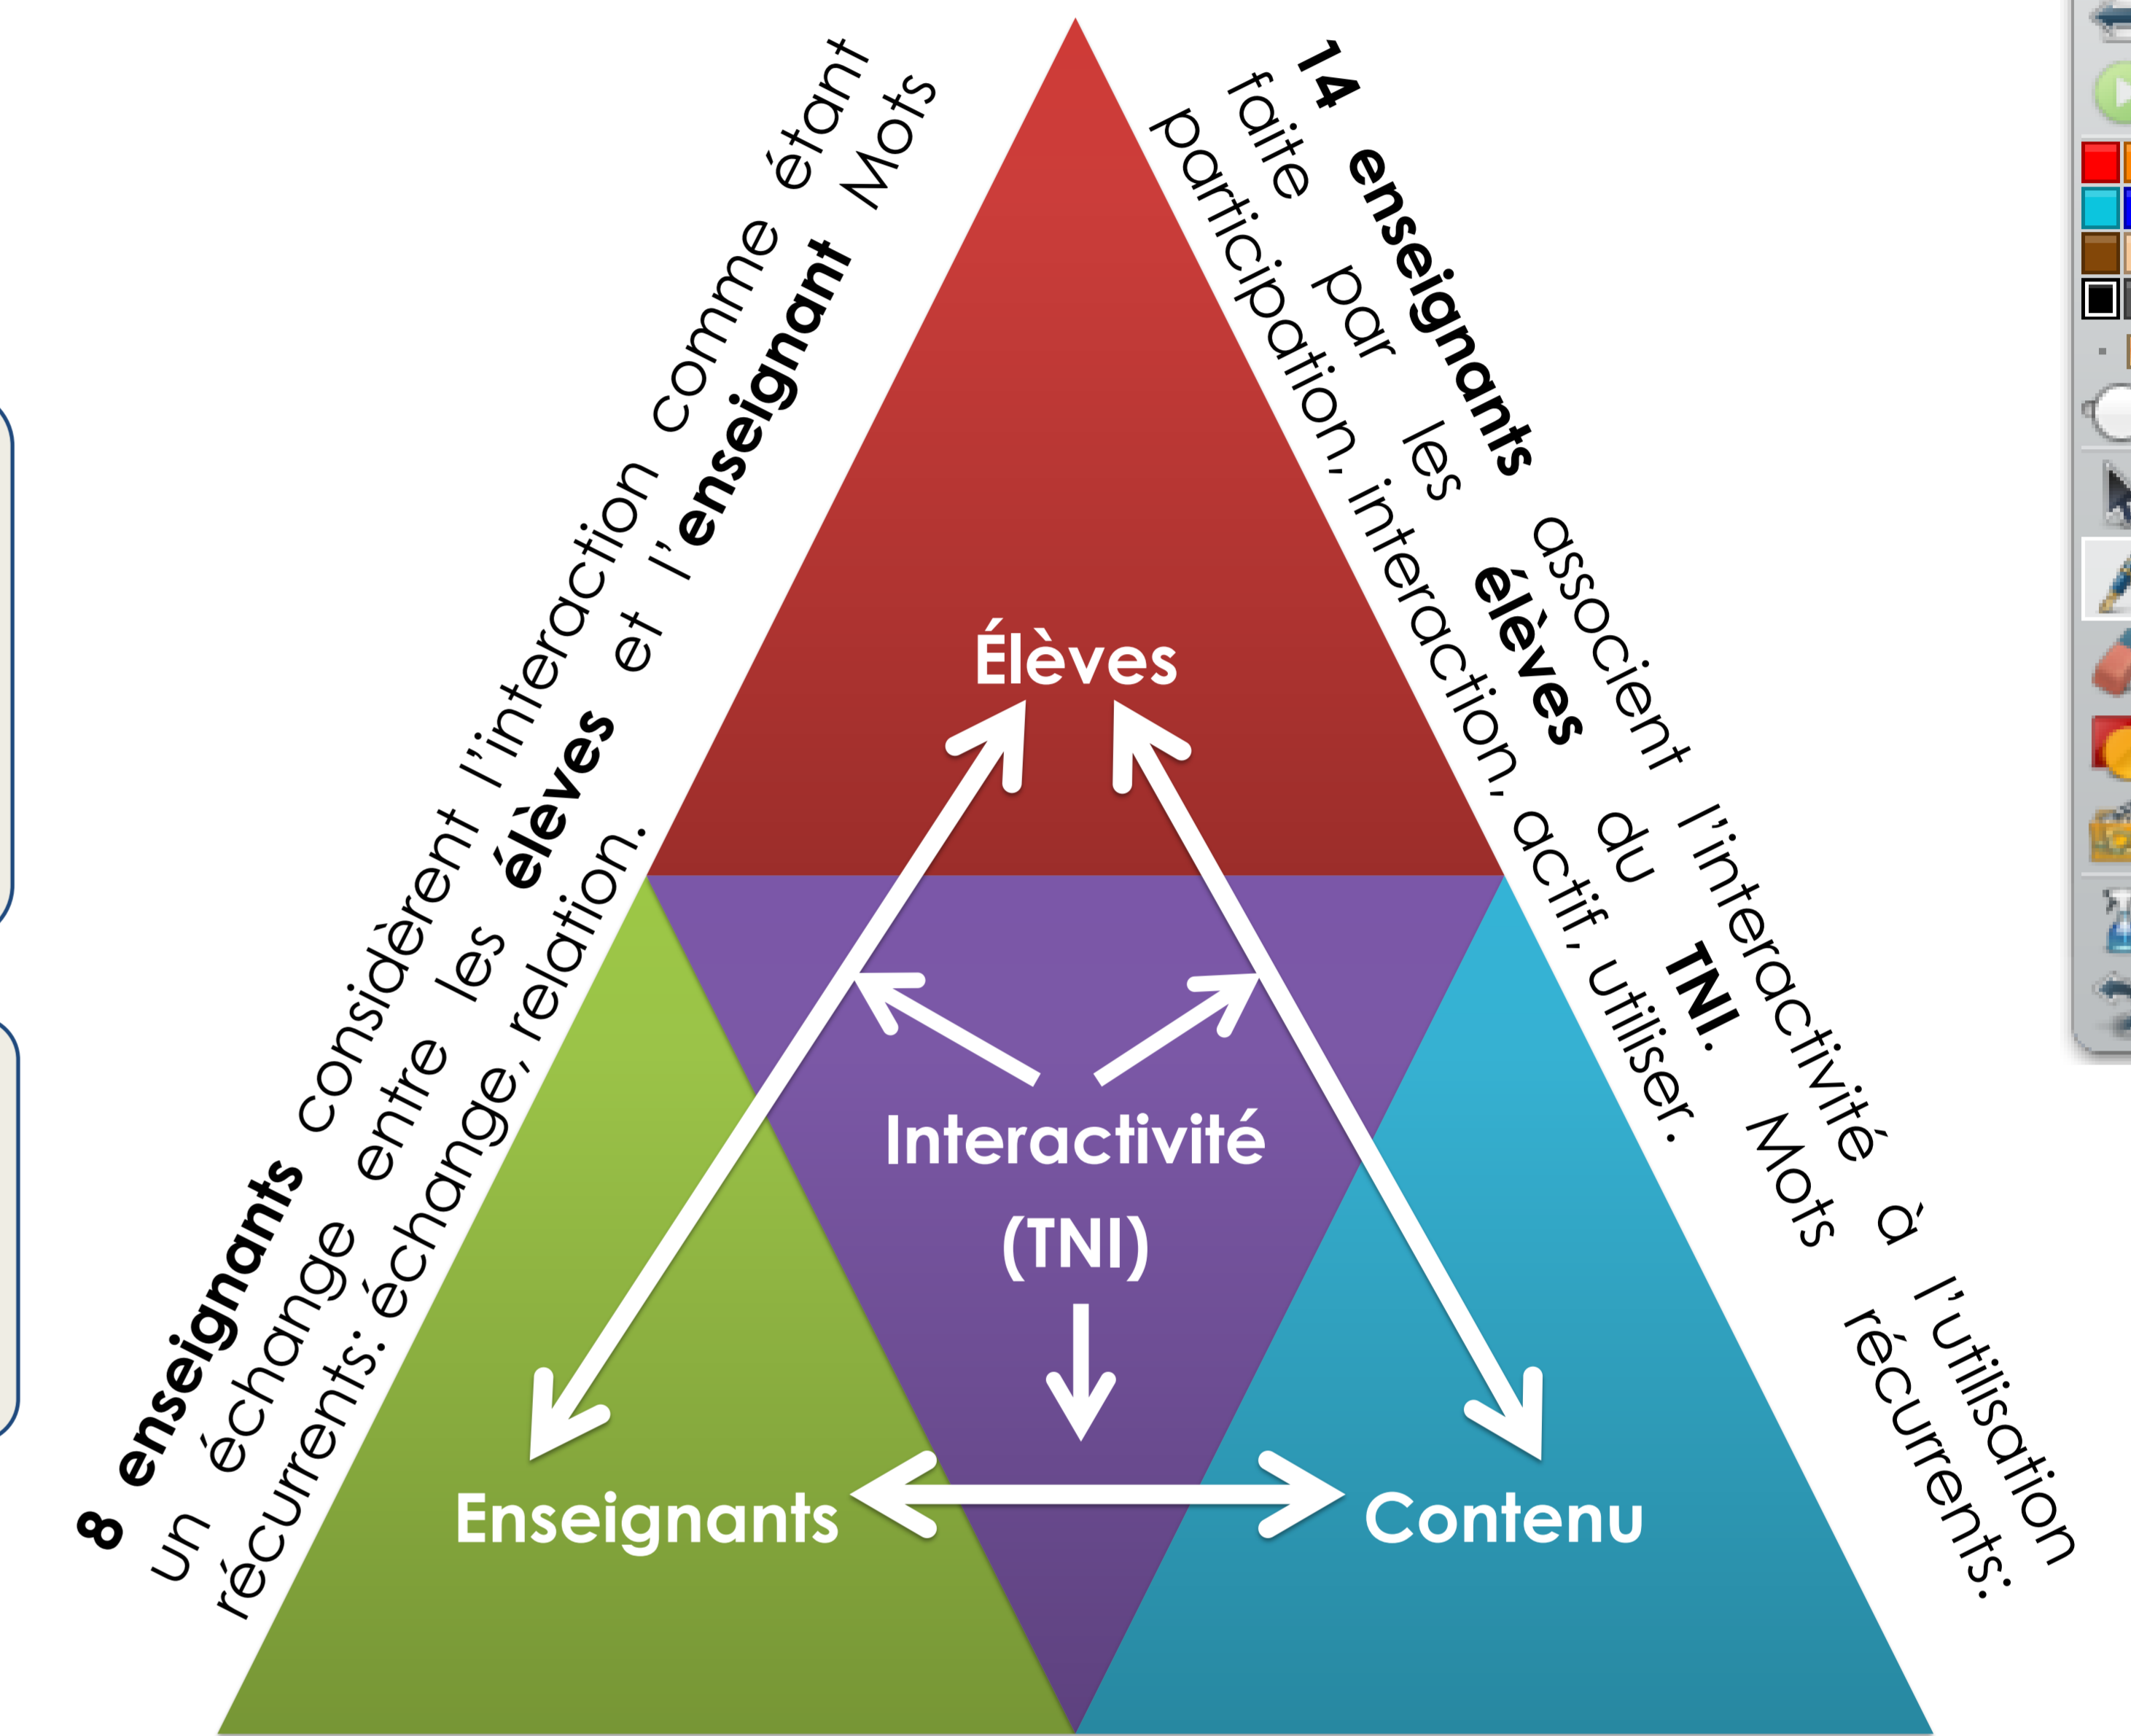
**8 enseignants** considèrent l'interaction comme étant un échange entre les **élèves** et l'**enseignant**. Mots récurrents: échange, relation.

**14 enseignants** associent l'interactivité à l'utilisation faite par les **élèves** du **TNI**. Mots récurrents: participation, interaction, actif, utiliser.

Élèves

Interactivité (TNI)

Enseignants

Contenu